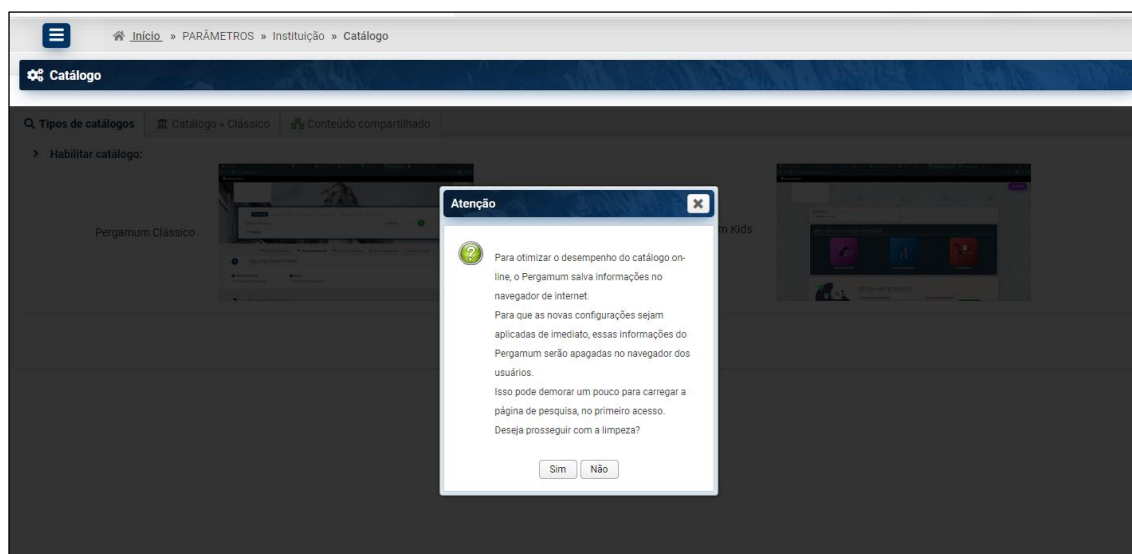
Início » PARÂMETROS » Instituição » Catálogo

Catálogo

Tipos de catálogos | Catálogo » Clássico | Conteúdo compartilhado

> Habilitar catálogo:

Pergamum Clássico

m Kids

Atenção

Para otimizar o desempenho do catálogo on-line, o Pergamum salva informações no navegador de internet.
Para que as novas configurações sejam aplicadas de imediato, essas informações do Pergamum serão apagadas no navegador dos usuários.
Isso pode demorar um pouco para carregar a página de pesquisa, no primeiro acesso.
Deseja prosseguir com a limpeza?

Sim Não